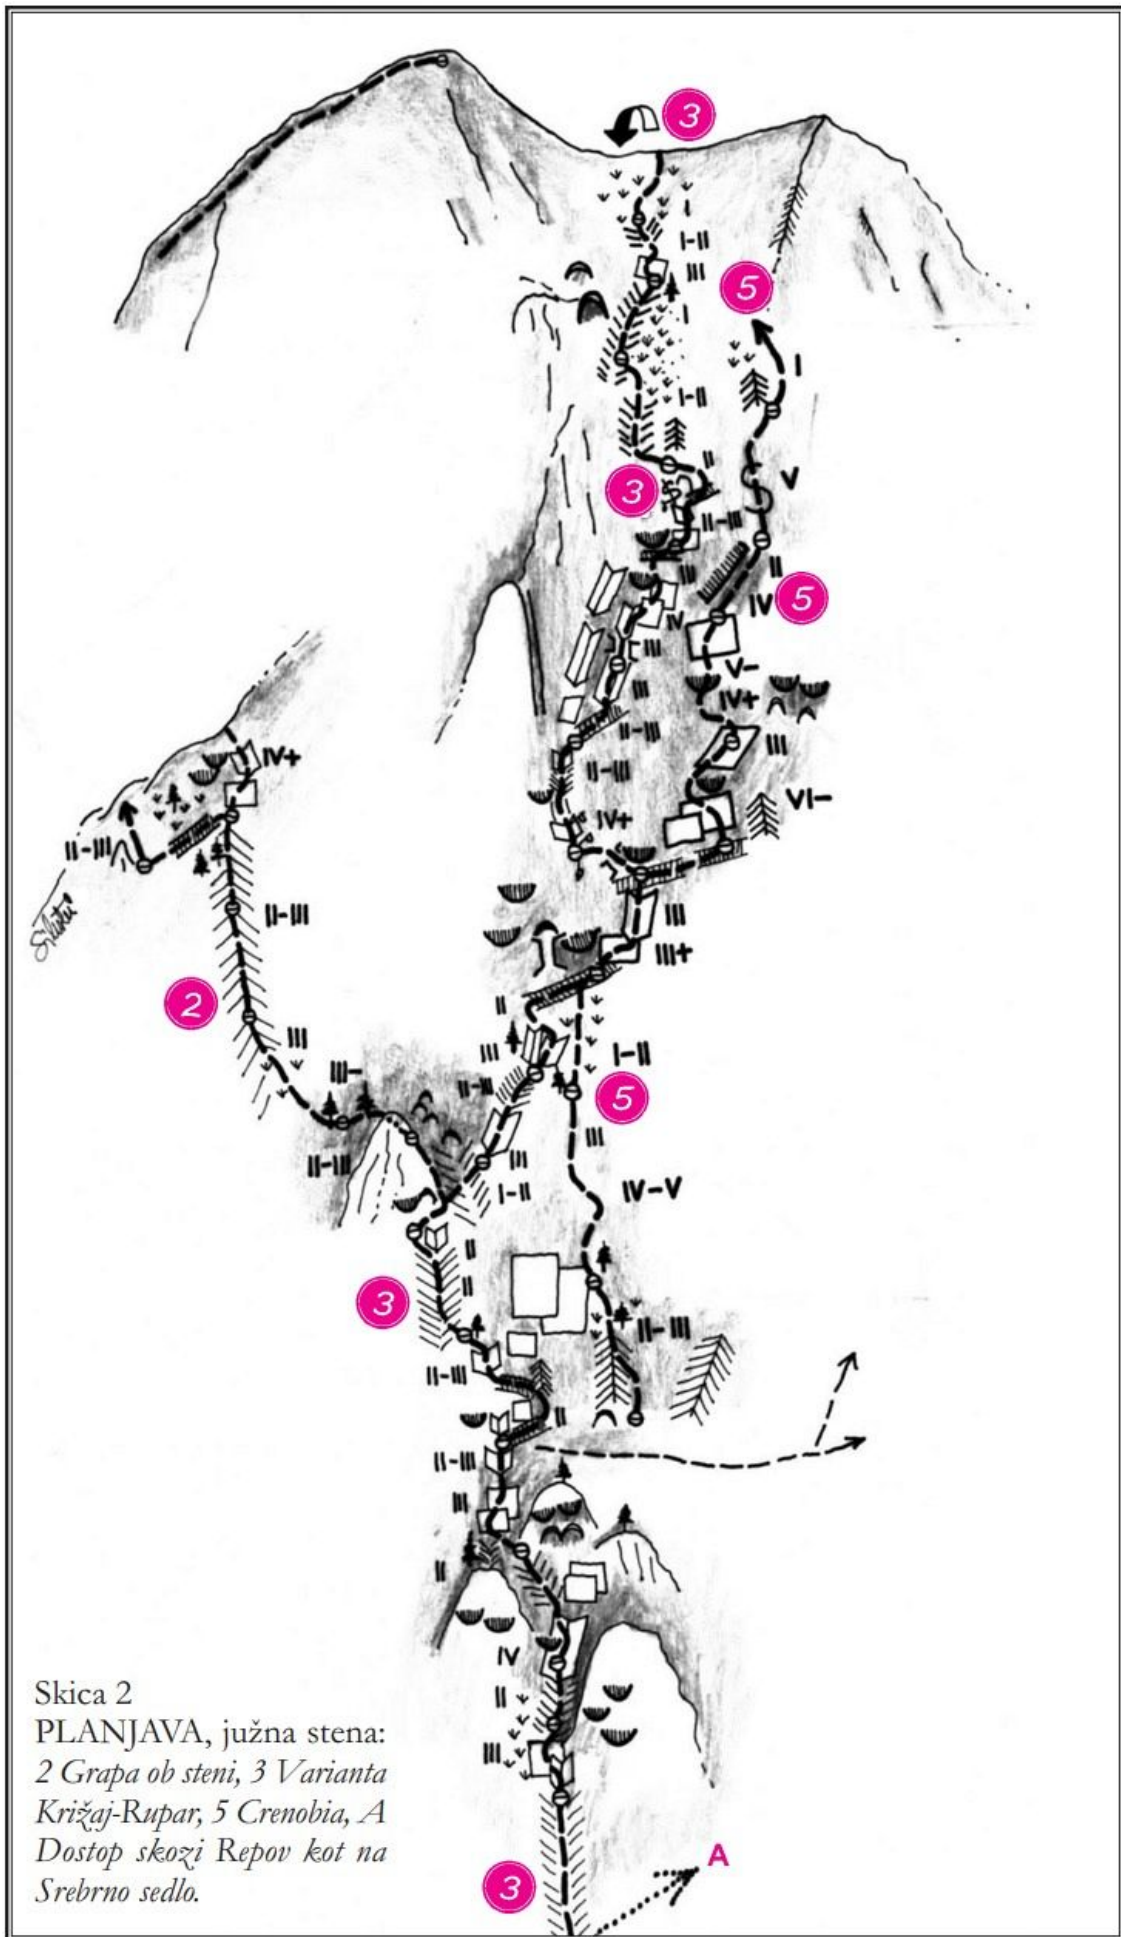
3
I
I–II
III
5
I
I–II
I
3
II
II–III
V
II
IV
5
IV
III
V–
IV+
III
II–III
II–III
III
IV+
VI–
IV+
II–III
II–III
III
III+
2
II
III
I–II
III–
III
5
II–III
III
III
I–II
IV–V
II
3
II
II–III
II–III
II–III
II
III
II
IV
II
III
A
3

Skica 2
PLANJAVA, južna stena:
*2 Grapa ob steni, 3 Varianta Križaj-Rupar, 5 Crenobia, A Dostop skozi Repov kot na Srebrno sedlo.*